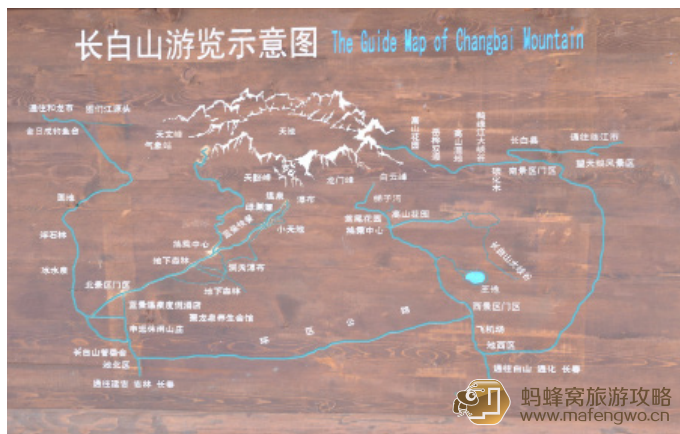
长白山游览示意图 The Guide Map of Changbai Mountain

通往和龙市
图们江源头
金日成钓鱼台
天文峰
气象站
天池
天豁峰
龙门峰
白云峰
高山花园
长白山瀑布
黑风口
长白县
通往临江市
望天鹅风景区
南景区门区
鸭绿江大峡谷
锦江大峡谷
聚龙泉
绿渊潭
小天池
岳桦林
天池温泉
锦江大峡谷
温泉
聚龙温泉
美人松
东北虎园
长白山北坡
冰水泉
北景区门区
地下森林
地下森林
谷底林海
二道白河
白山市
长白山管委会
池北区
通往敦化 延吉 长春
王池
西景区门区
通往白山 通化 长春
地西区
松江河
长白山西坡
蚂蜂窝旅游攻略
www.mafengwo.cn